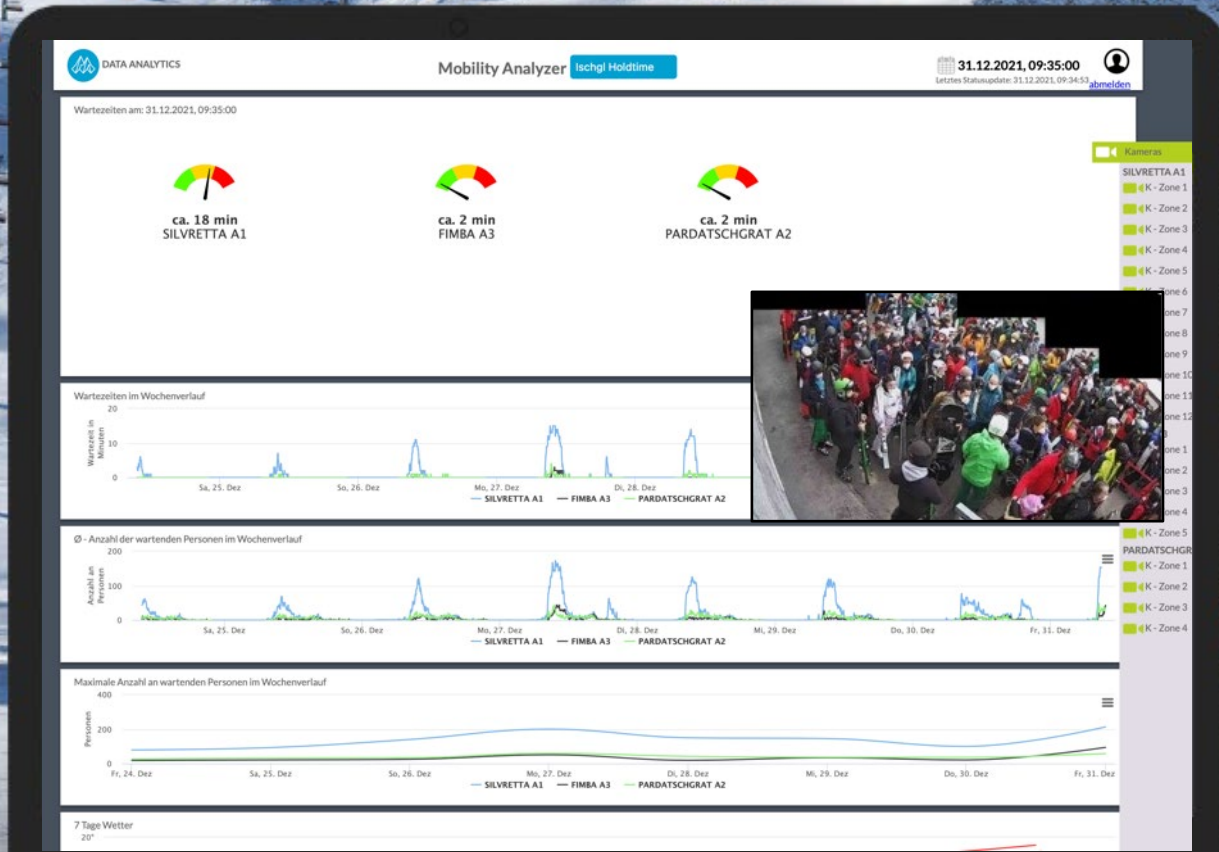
DATA ANALYTICS

Mobility Analyzer Ischgl Holdtime

31.12.2021, 09:35:00
Letztes Statusupdate: 31.12.2021, 09:34:53 abmelden

Wartezeiten am: 31.12.2021, 09:35:00

ca. 18 min
SILVRETTA A1

ca. 2 min
FIMBA A3

ca. 2 min
PARDATSCHGRAT A2

Kameras
SILVRETTA A1
K - Zone 1
K - Zone 2
K - Zone 3
K - Zone 4
K - Zone 5
K - Zone 6
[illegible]one 7
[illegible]one 8
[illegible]one 9
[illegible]one 10
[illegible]one 11
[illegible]one 12
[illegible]
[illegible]one 1
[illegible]one 2
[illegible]one 3
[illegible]one 4
K - Zone 5
PARDATSCHGR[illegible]
K - Zone 1
K - Zone 2
K - Zone 3
K - Zone 4

Wartezeiten im Wochenverlauf
20
10
0
Wartezeit in Minuten
Sa, 25. Dez
So, 26. Dez
Mo, 27. Dez
Di, 28. Dez
SILVRETTA A1 FIMBA A3 PARDATSCHGRAT A2

Ø - Anzahl der wartenden Personen im Wochenverlauf
200
100
0
Anzahl an Personen
Sa, 25. Dez
So, 26. Dez
Mo, 27. Dez
Di, 28. Dez
Mi, 29. Dez
Do, 30. Dez
Fr, 31. Dez
SILVRETTA A1 FIMBA A3 PARDATSCHGRAT A2

Maximale Anzahl an wartenden Personen im Wochenverlauf
400
200
0
Personen
Fr, 24. Dez
Sa, 25. Dez
So, 26. Dez
Mo, 27. Dez
Di, 28. Dez
Mi, 29. Dez
Do, 30. Dez
Fr, 31. Dez
SILVRETTA A1 FIMBA A3 PARDATSCHGRAT A2

7 Tage Wetter
20°